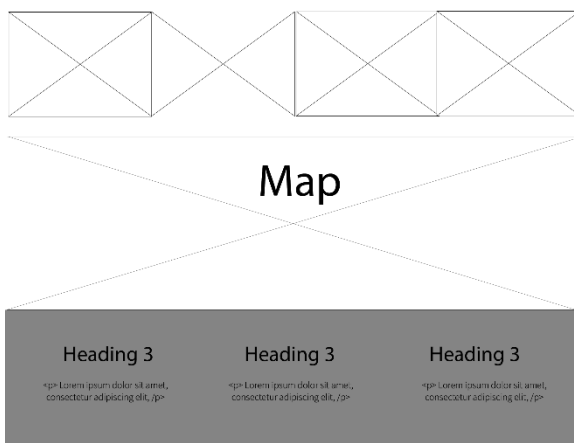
Map

Heading 3

<p> Lorem ipsum dolor sit amet, consectetur adipiscing elit, /p>

Heading 3

<p> Lorem ipsum dolor sit amet, consectetur adipiscing elit, /p>

Heading 3

<p> Lorem ipsum dolor sit amet, consectetur adipiscing elit, /p>